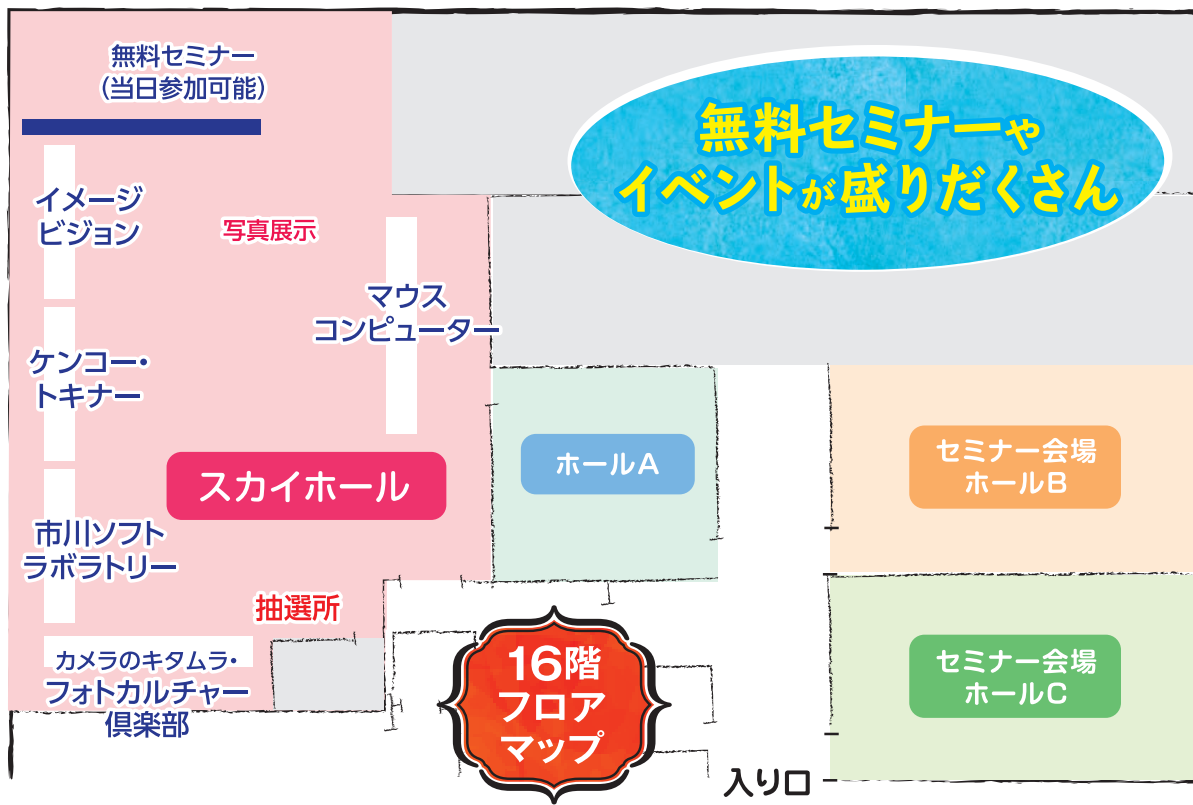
無料セミナー
（当日参加可能）

無料セミナーや
イベントが盛りだくさん

イメージ
ビジョン

写真展示

マウス
コンピューター

ケンコー・
トキナー

ホールA

セミナー会場
ホールB

スカイホール

市川ソフト
ラボラトリー

抽選所

カメラのキタムラ・
フォトカルチャー
倶楽部

16階
フロア
マップ

セミナー会場
ホールC

入り口